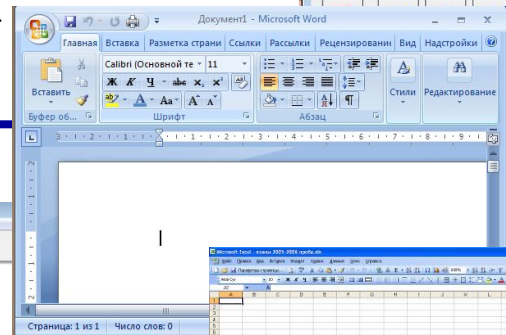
Документ1 - Microsoft Word

Главная Вставка Разметка страни Ссылки Рассылки Рецензировани Вид Надстройки

Вставить

Calibri (Основной те 11

Ж К Ч abe $x_2$ $x^2$

Aa A A

Стили Редактирование

Буфер об... Шрифт Абзац

Страница: 1 из 1 Число слов: 0

Microsoft Excel - книга 2005-2006 proba.xls

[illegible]

A B C D E F G H I J K L
1
2
3
4
5
6